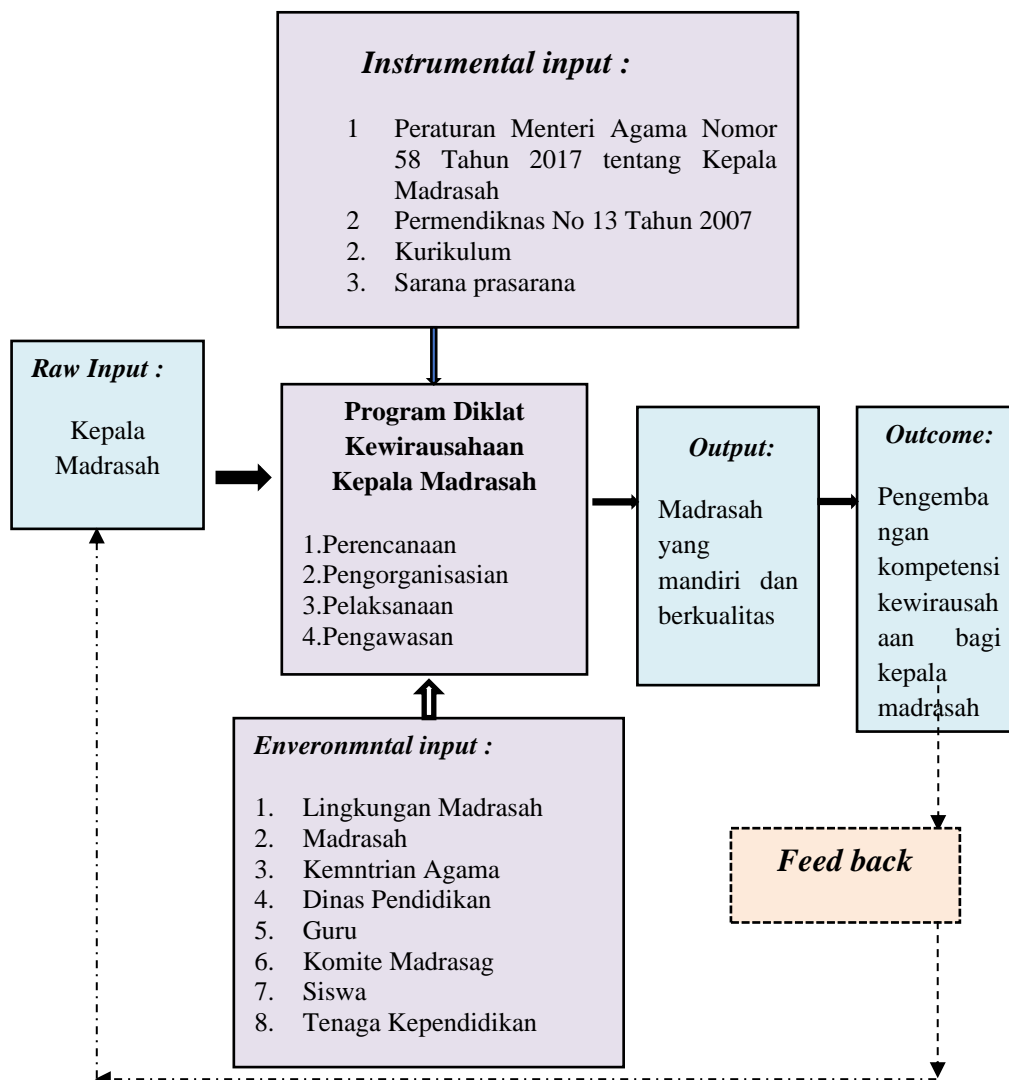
Instrumental input :

1 Peraturan Menteri Agama Nomor 58 Tahun 2017 tentang Kepala Madrasah
2 Permendiknas No 13 Tahun 2007
2. Kurikulum
3. Sarana prasarana

Raw Input :

Kepala Madrasah

Program Diklat Kewirausahaan Kepala Madrasah

1.Perencanaan
2.Pengorganisasian
3.Pelaksanaan
4.Pengawasan

Output:

Madrasah yang mandiri dan berkualitas

Outcome:

Pengembangan kompetensi kewirausahaan bagi kepala madrasah

Enveronmntal input :

1. Lingkungan Madrasah
2. Madrasah
3. Kemntrian Agama
4. Dinas Pendidikan
5. Guru
6. Komite Madrasag
7. Siswa
8. Tenaga Kependidikan

Feed back